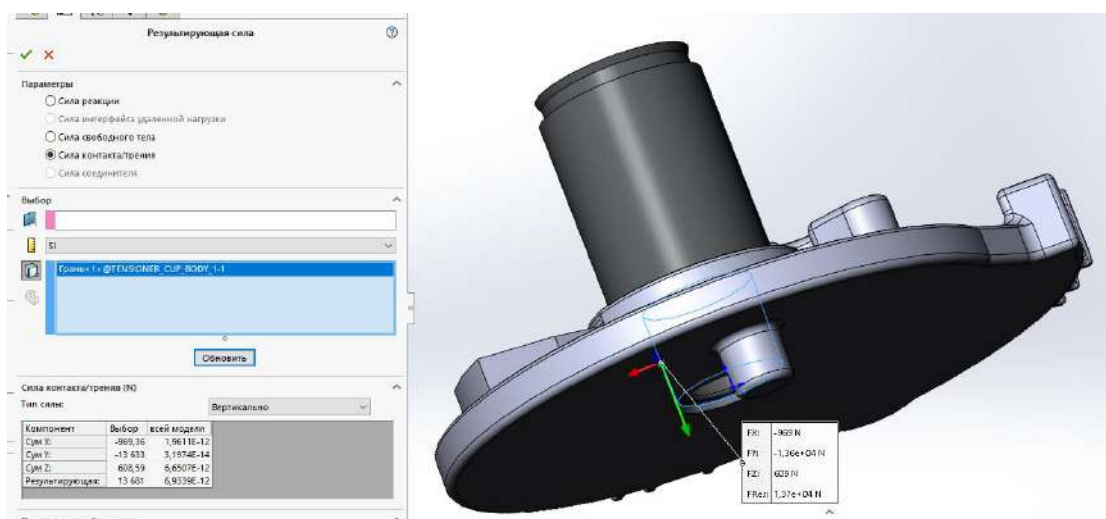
Результирующая сила

Параметры

Сила реакции

Сила интерфейса удаленной нагрузки

Сила свободного тела

Сила контакта/трения

Сила соединителя

Выбор

SI

Грань<1>@TENSIONER_CUP_BODY_1-1

Обновить

Сила контакта/трения (N)

Тип силы:

Вертикально

| Компонент | Выбор | всей модели |
|---|---|---|
| Сум X: | -969,36 | 1,9611E-12 |
| Сум Y: | -13 633 | 3,1974E-14 |
| Сум Z: | 608,59 | 6,6507E-12 |
| Результирующая: | 13 681 | 6,9339E-12 |

FX: -969 N

FY: -1,36e+04 N

FZ: 609 N

FRez: 1,37e+04 N